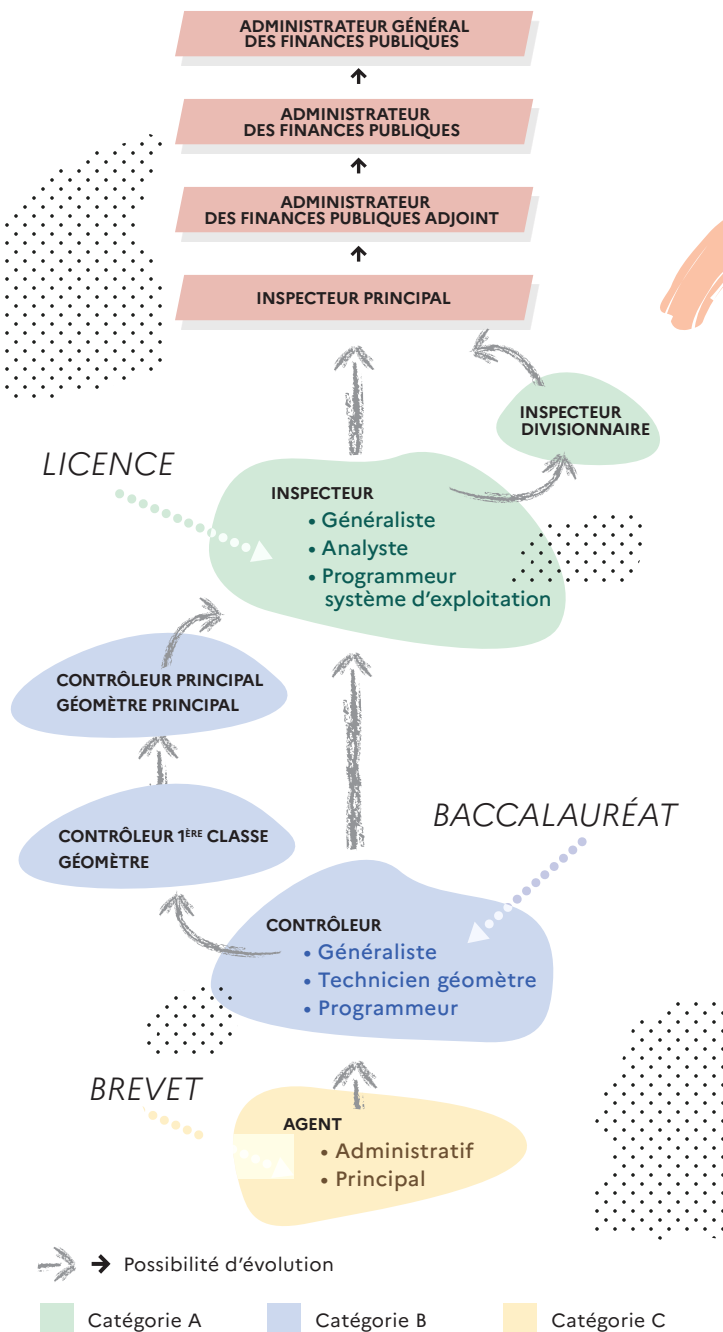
ADMINISTRATEUR GÉNÉRAL DES FINANCES PUBLIQUES

ADMINISTRATEUR DES FINANCES PUBLIQUES

ADMINISTRATEUR DES FINANCES PUBLIQUES ADJOINT

INSPECTEUR PRINCIPAL

INSPECTEUR DIVISIONNAIRE

LICENCE

INSPECTEUR
• Généraliste
• Analyste
• Programmeur système d'exploitation

CONTRÔLEUR PRINCIPAL
GÉOMÈTRE PRINCIPAL

CONTRÔLEUR 1ÈRE CLASSE
GÉOMÈTRE

BACCALAURÉAT

CONTRÔLEUR
• Généraliste
• Technicien géomètre
• Programmeur

BREVET

AGENT
• Administratif
• Principal

Possibilité d'évolution

Catégorie A
Catégorie B
Catégorie C